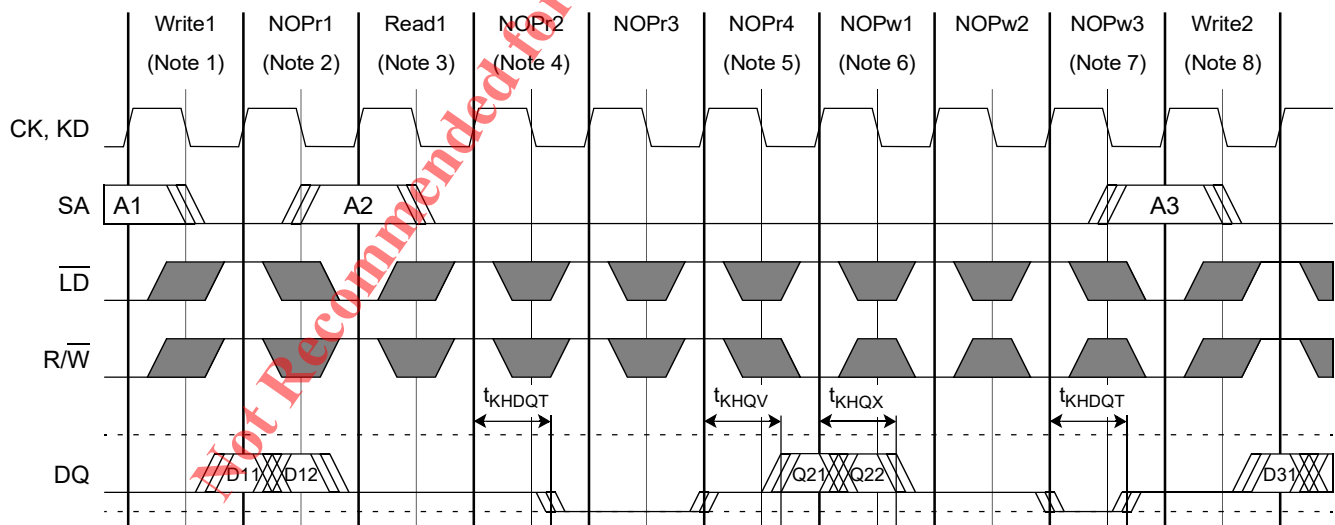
Write1 (Note 1)

NOPr1 (Note 2)

Read1 (Note 3)

NOPr2 (Note 4)

NOPr3

NOPr4 (Note 5)

NOPw1 (Note 6)

NOPw2

NOPw3 (Note 7)

Write2 (Note 8)

CK, KD

SA

A1

A2

A3

$\overline{LD}$

$R/\overline{W}$

$t_{KHDQT}$

$t_{KHQV}$

$t_{KHQX}$

$t_{KHDQT}$

DQ

D11

D12

Q21

Q22

D31

Not Recommended for